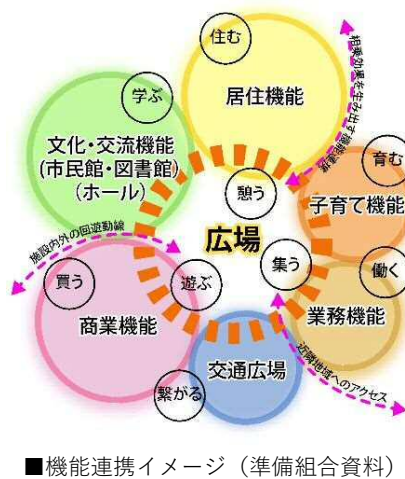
住む

学ぶ

居住機能

相乗効果を生み出す回遊動線

文化・交流機能
(市民館・図書館)
(ホール)

育む

憩う

子育て機能

施設内外の回遊動線

広場

買う

遊ぶ

集う

働く

商業機能

業務機能

交通広場

近隣地域へのアクセス

繋がる

■機能連携イメージ（準備組合資料）